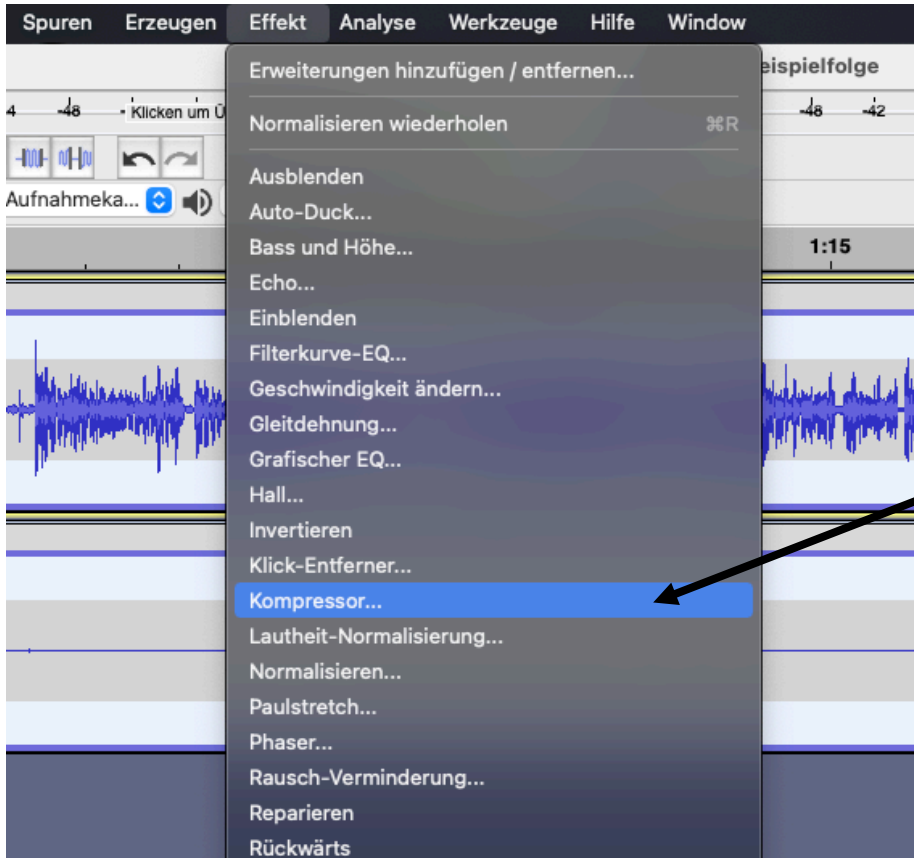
Spuren Erzeugen Effekt Analyse Werkzeuge Hilfe Window

eispielfolge

4 -48 Klicken um Ü -48 -42

Aufnahmeka...

1:15

Erweiterungen hinzufügen / entfernen...

Normalisieren wiederholen ⌘R

Ausblenden
Auto-Duck...
Bass und Höhe...
Echo...
Einblenden
Filterkurve-EQ...
Geschwindigkeit ändern...
Gleitdehnung...
Grafischer EQ...
Hall...
Invertieren
Klick-Entferner...
Kompressor...
Lautheit-Normalisierung...
Normalisieren...
Paulstretch...
Phaser...
Rausch-Verminderung...
Reparieren
Rückwärts